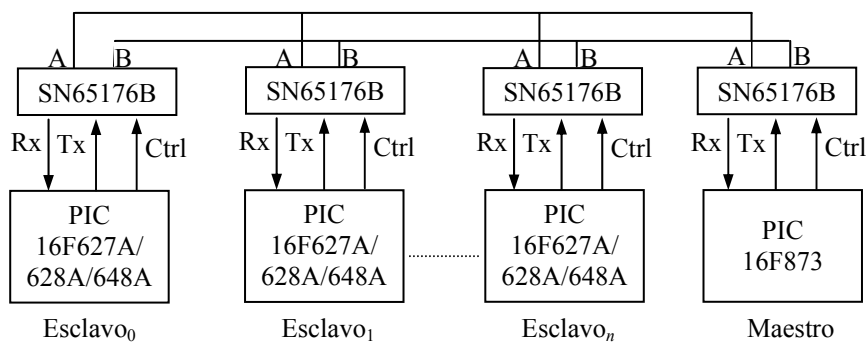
A B
SN65176B
Rx Tx Ctrl
PIC 16F627A/ 628A/648A
Esclavo$_0$

A B
SN65176B
Rx Tx Ctrl
PIC 16F627A/ 628A/648A
Esclavo$_1$

A B
SN65176B
Rx Tx Ctrl
PIC 16F627A/ 628A/648A
Esclavo$_n$

A B
SN65176B
Rx Tx Ctrl
PIC 16F873
Maestro